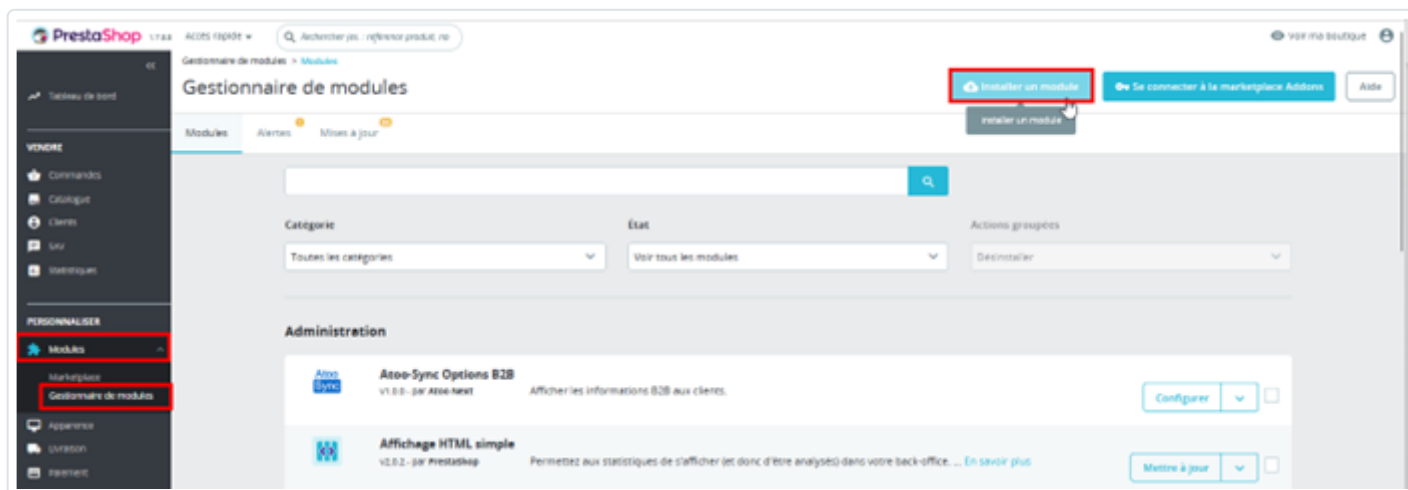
PrestaShop 1.7.8.8 Accès rapide ▾ Rechercher (ex. : référence produit, no

Voir ma boutique

Tableau de bord

VENDRE
Commandes
Catalogue
Clients
SAV
Statistiques

PERSONNALISER
Modules
Marketplace
Gestionnaire de modules
Apparence
Livraison
Paiement

Gestionnaire de modules > Modules
Gestionnaire de modules

Installer un module
Se connecter à la marketplace Addons
Aide
Installer un module

Modules Alertes Mises à jour

Catégorie
Toutes les catégories
État
Voir tous les modules
Actions groupées
Désinstaller

Administration

Atoo Sync
Atoo-Sync Options B2B
V1.0.0 - par Atoo-Next
Afficher les informations B2B aux clients.
Configurer

Affichage HTML simple
v2.0.2 - par PrestaShop
Permettez aux statistiques de s'afficher (et donc d'être analysées) dans votre back-office. ... En savoir plus
Mettre à jour